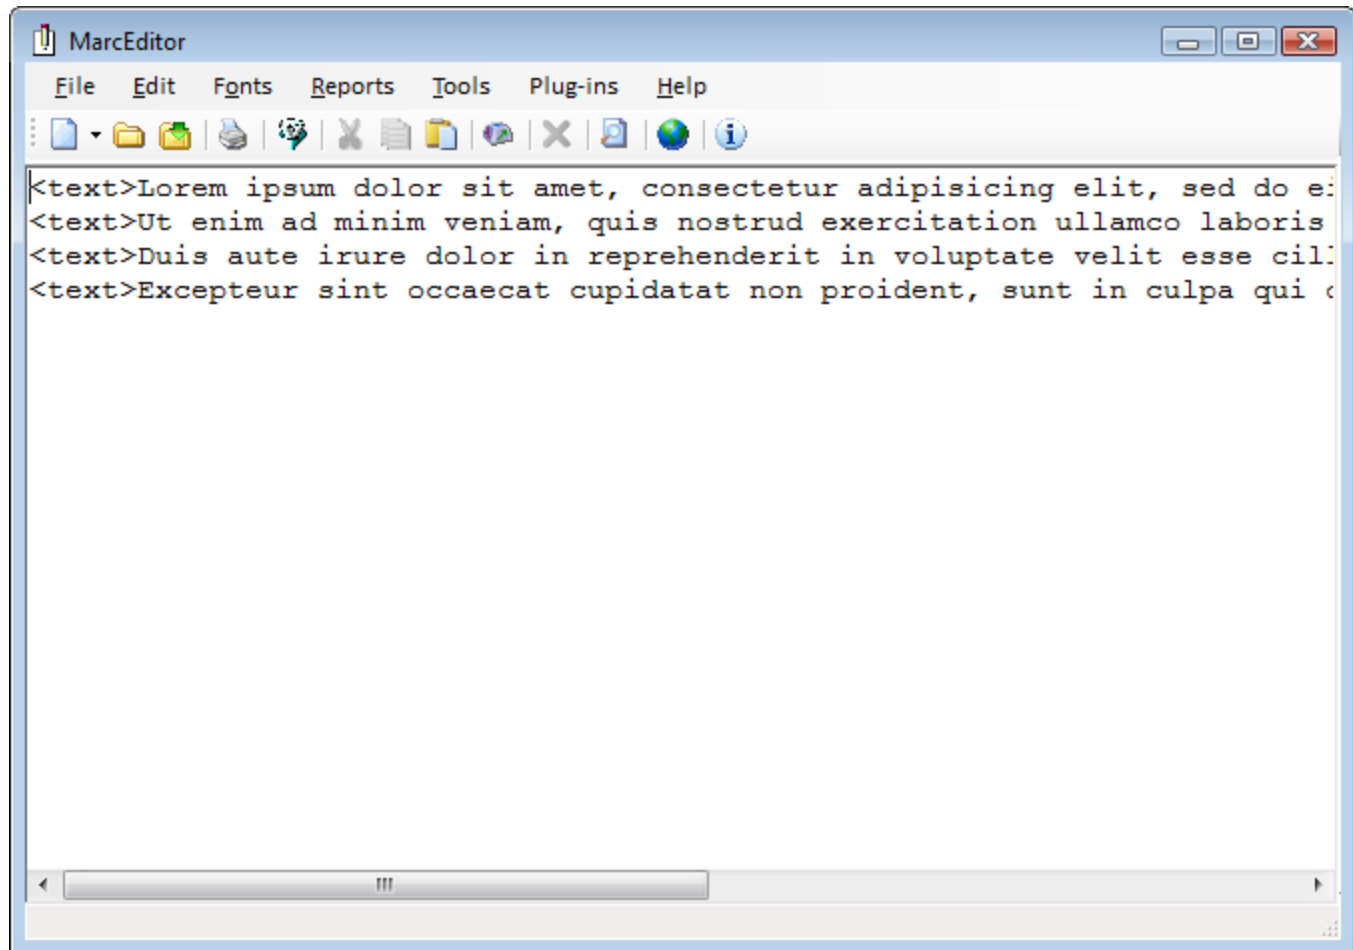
MarcEditor

File Edit Fonts Reports Tools Plug-ins Help

<text>Lorem ipsum dolor sit amet, consectetur adipisicing elit, sed do e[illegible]
<text>Ut enim ad minim veniam, quis nostrud exercitation ullamco laboris
<text>Duis aute irure dolor in reprehenderit in voluptate velit esse cil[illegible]
<text>Excepteur sint occaecat cupidatat non proident, sunt in culpa qui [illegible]